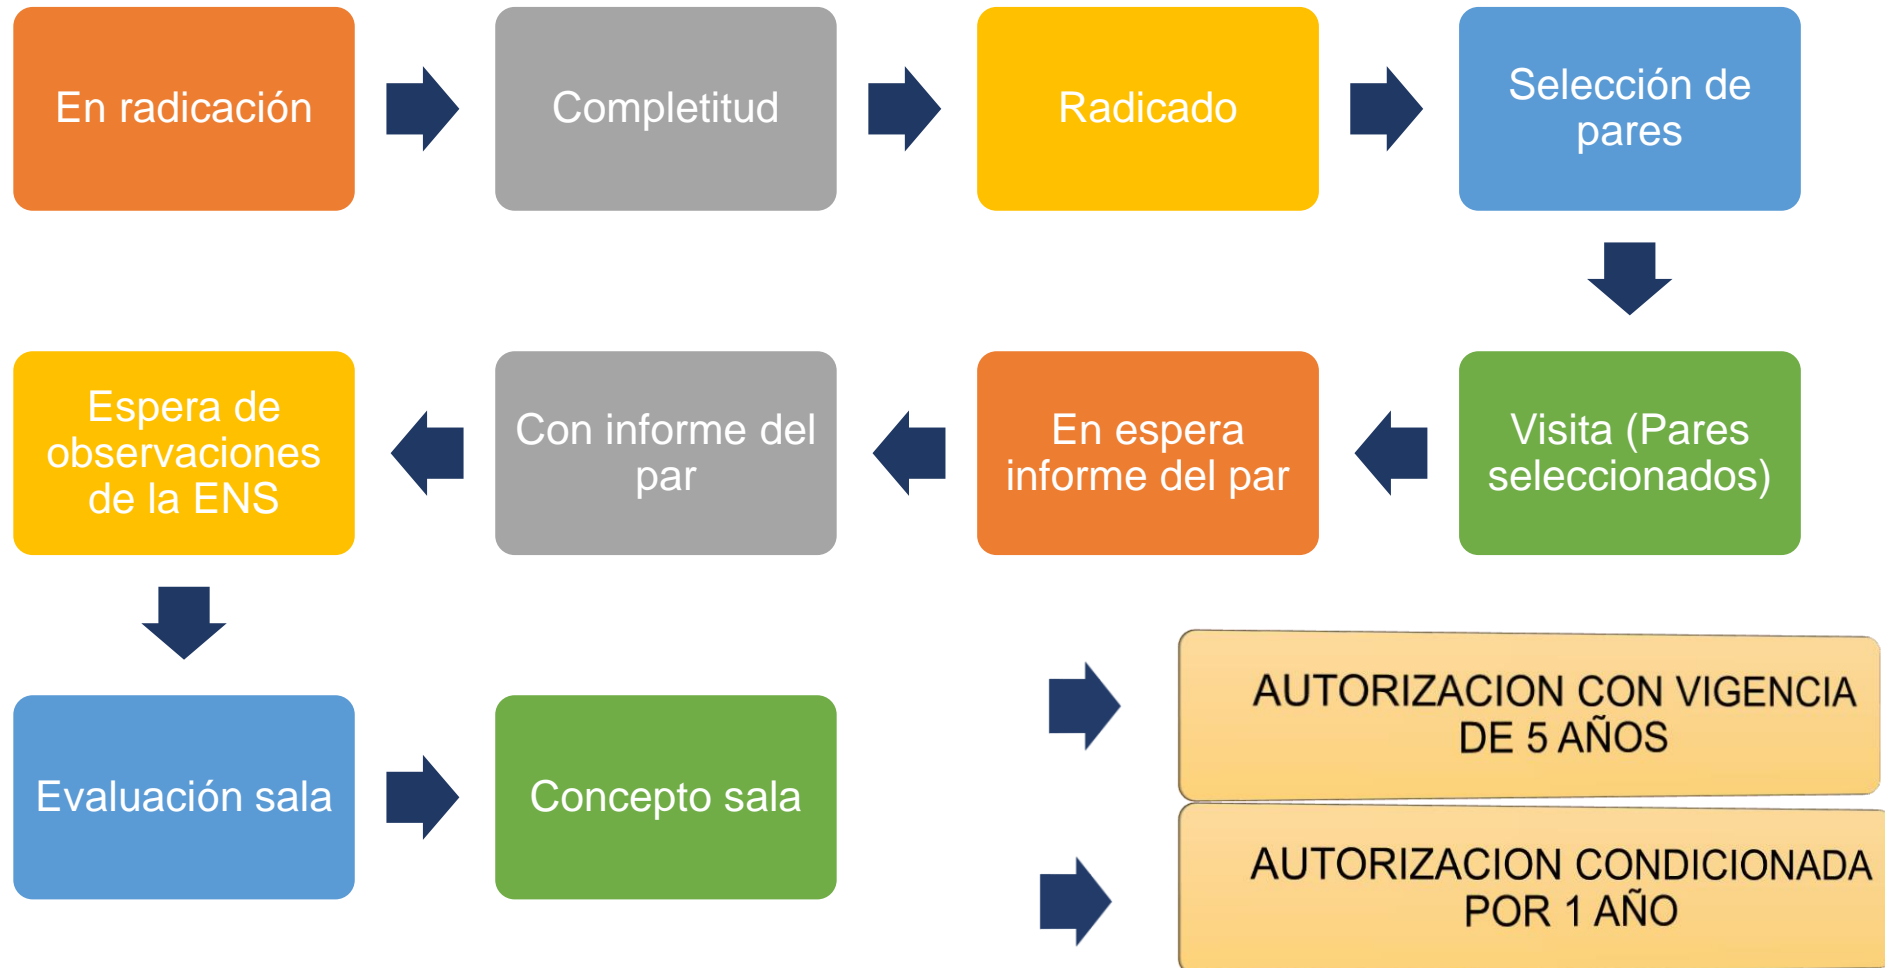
En radicación

Completitud

Radicado

Selección de pares

Visita (Pares seleccionados)

En espera informe del par

Con informe del par

Espera de observaciones de la ENS

Evaluación sala

Concepto sala

AUTORIZACION CON VIGENCIA DE 5 AÑOS

AUTORIZACION CONDICIONADA POR 1 AÑO